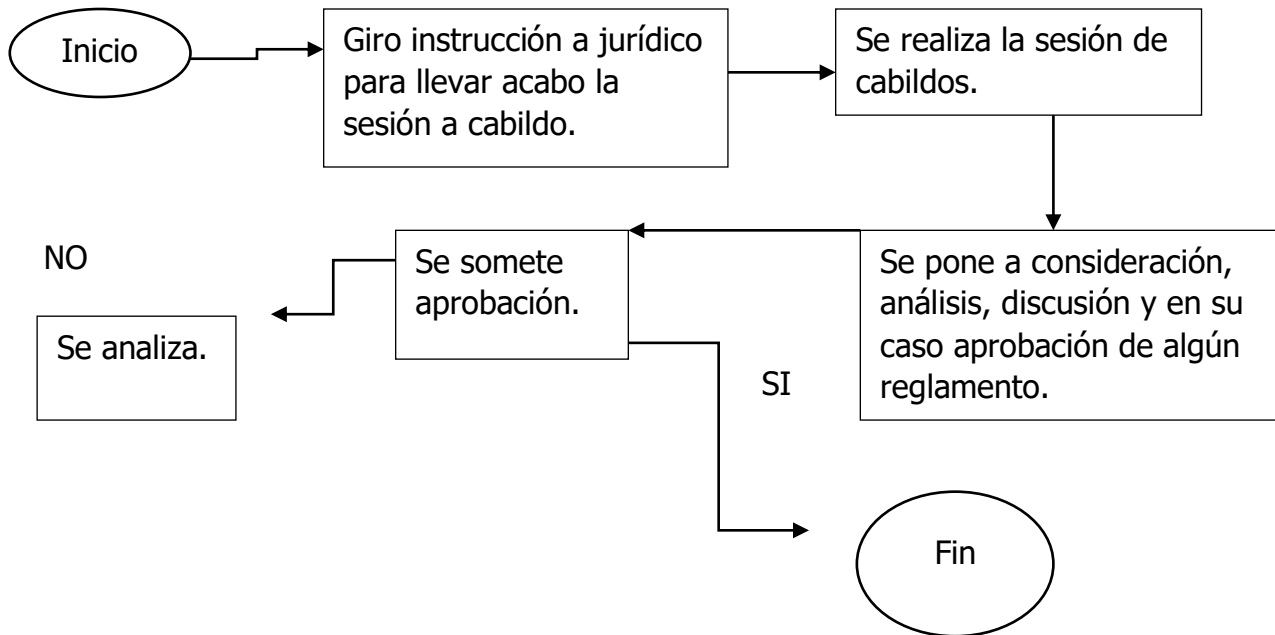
Inicio

Giro instrucción a jurídico para llevar acabo la sesión a cabildo.

Se realiza la sesión de cabildos.

Se pone a consideración, análisis, discusión y en su caso aprobación de algún reglamento.

Se somete aprobación.

NO

Se analiza.

SI

Fin